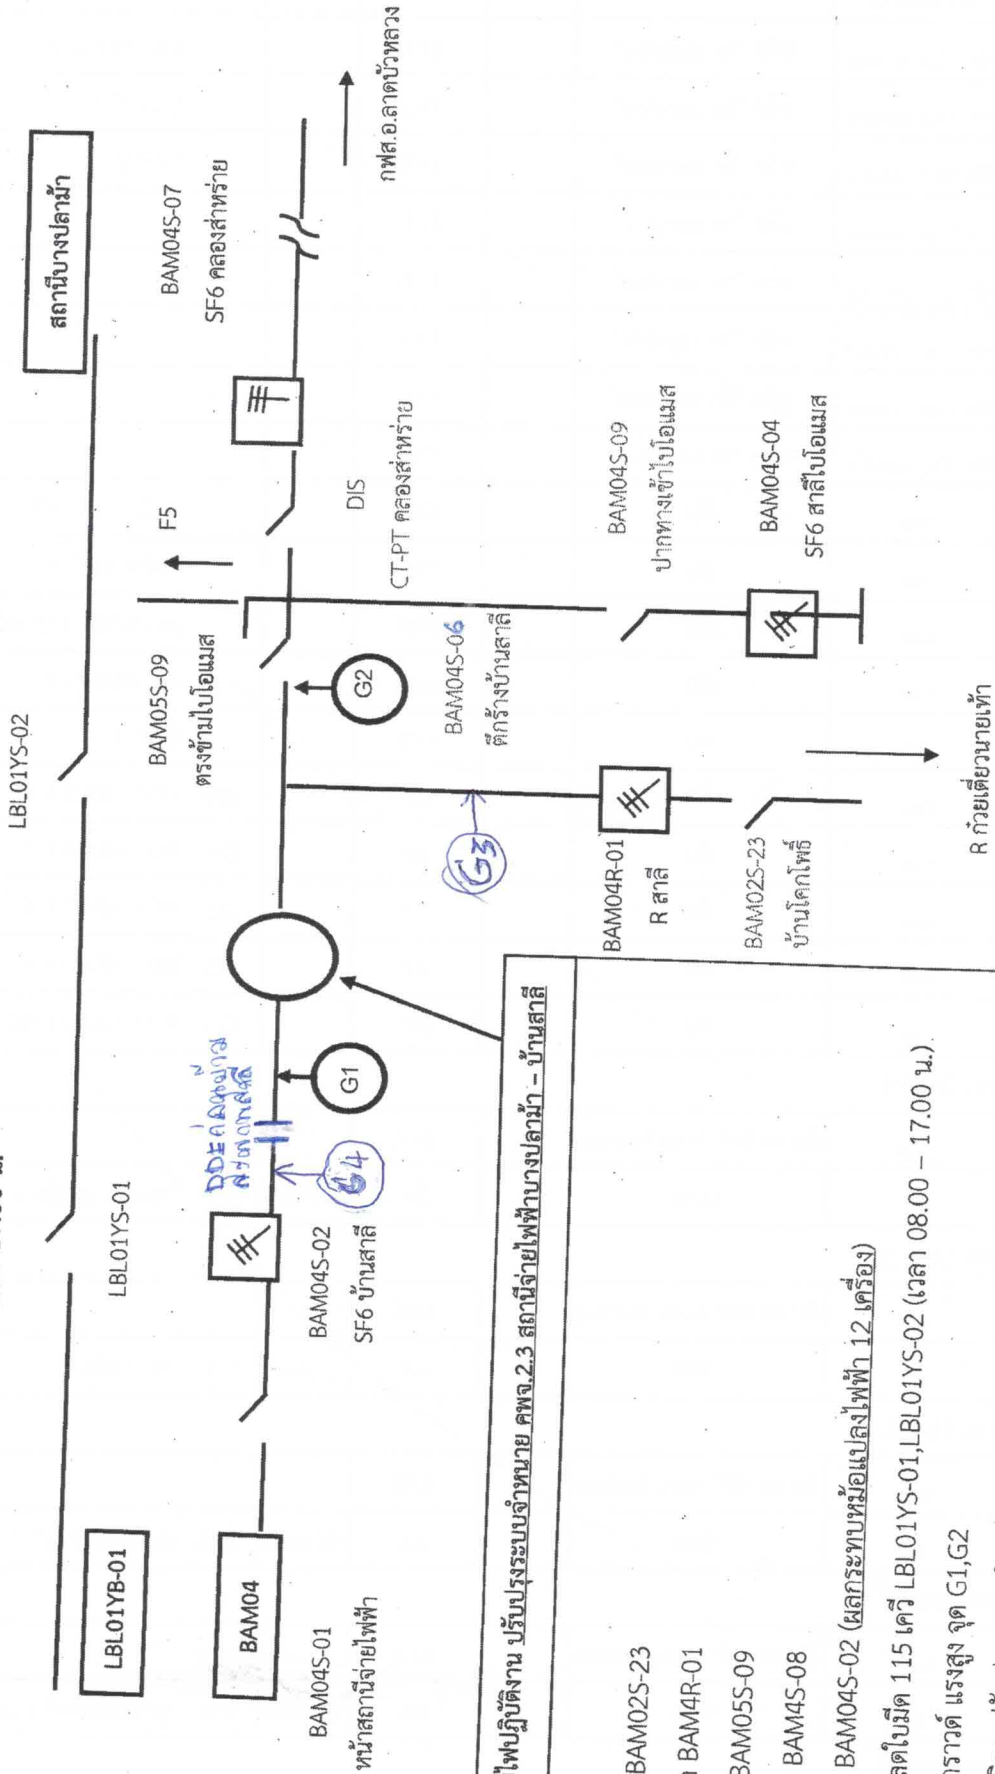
สถานีบางปลาม้า

LBL01YS-02

LBL01YS-01

LBL01YB-01

BAM04

BAM04S-01
หน้าสถานีจ่ายไฟฟ้า

BAM04S-02
SF6 บ้านสาลี

DDE ค่อมอุปกรณ์ ส่งหน้าสาลี

G4

G1

BAM05S-09
ตรงข้ามไบโอแมส

G2

G3

F5

DIS
CT-PT คลองส่าหร่าย

BAM04S-07
SF6 คลองส่าหร่าย

กฟส.อ.ลาดบัวหลวง

BAM04S-06
ตึกร้างบ้านสาลี

BAM04S-09
ปากทางเข้าไบโอแมส

BAM04S-04
SF6 สาลีไบโอแมส

BAM04R-01
R สาลี

BAM02S-23
บ้านโคกโพธิ์

R ก๋วยเตี๋ยวนายเข้า

ไฟปฏิบัติงาน ปรับปรุงระบบจำหน่าย คพจ.2.3 สถานีจ่ายไฟฟ้าบางปลาม้า – บ้านสาลี

BAM02S-23
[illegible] BAM4R-01
BAM05S-09
BAM4S-08
BAM04S-02 (ผลกระทบหม้อแปลงไฟฟ้า 12 เครื่อง)
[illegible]ลดใบมีด 115 เควี LBL01YS-01,LBL01YS-02 (เวลา 08.00 – 17.00 น.)
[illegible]ราวด์ แรงสูง จุด G1,G2